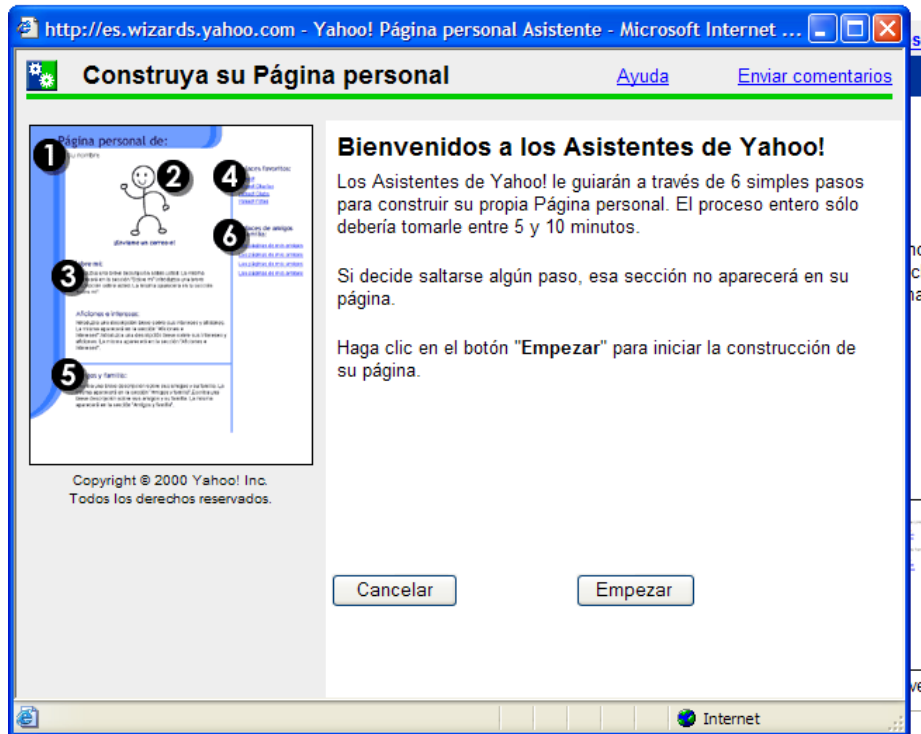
http://es.wizards.yahoo.com - Yahoo! Página personal Asistente - Microsoft Internet ...

Construya su Página personal

Ayuda

Enviar comentarios

Página personal de:

1

2

4

6

3

5

¡Envíame un correo-e!

Aficiones e intereses:

Copyright © 2000 Yahoo! Inc.
Todos los derechos reservados.

Bienvenidos a los Asistentes de Yahoo!

Los Asistentes de Yahoo! le guiarán a través de 6 simples pasos para construir su propia Página personal. El proceso entero sólo debería tomarle entre 5 y 10 minutos.

Si decide saltarse algún paso, esa sección no aparecerá en su página.

Haga clic en el botón "**Empezar**" para iniciar la construcción de su página.

Cancelar

Empezar

Internet